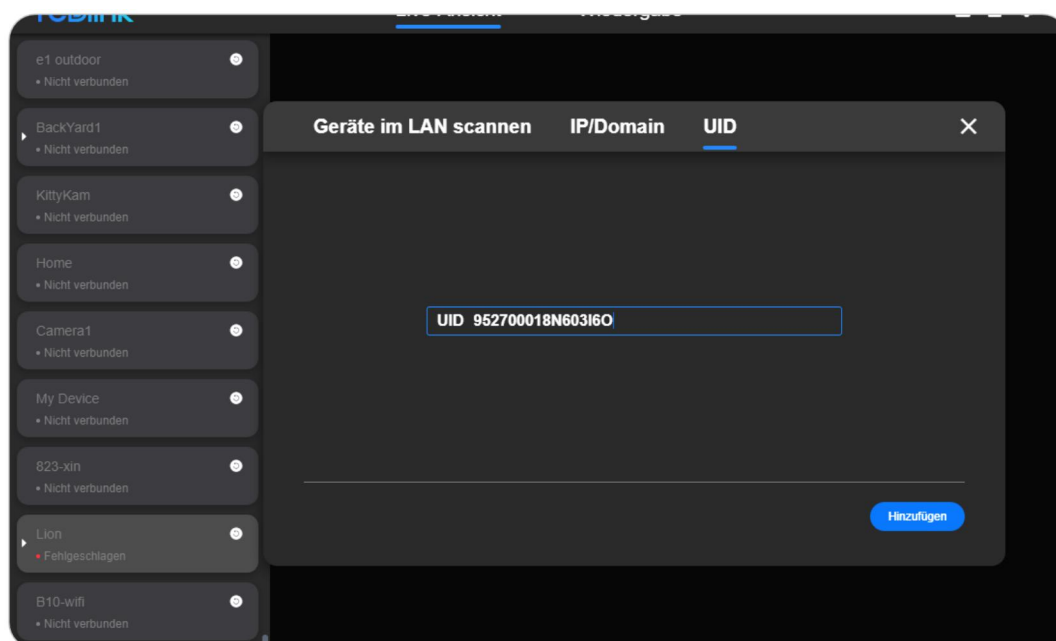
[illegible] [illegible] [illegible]

e1 outdoor
• Nicht verbunden

BackYard1
• Nicht verbunden

KittyKam
• Nicht verbunden

Home
• Nicht verbunden

Camera1
• Nicht verbunden

My Device
• Nicht verbunden

823-xin
• Nicht verbunden

Lion
• Fehlgeschlagen

B10-wifi
• Nicht verbunden

Geräte im LAN scannen IP/Domain UID

UID 952700018N603I6O

Hinzufügen